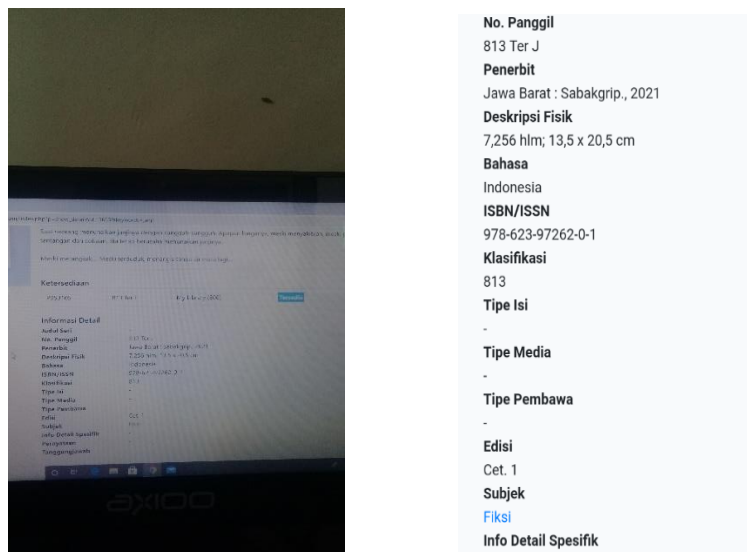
Ketersediaan

Informasi Detail

Judul Seri
No. Panggil
Penerbit
Deskripsi Fisik
Bahasa
ISBN/ISSN
Klasifikasi
Tipe Isi
Tipe Media
Tipe Pembawa
Edisi
Subjek
Info Detail Spesifik
Pernyataan
Tanggungjawab

axioo

No. Panggil
813 Ter J
Penerbit
Jawa Barat : Sabakgrip., 2021
Deskripsi Fisik
7,256 hlm; 13,5 x 20,5 cm
Bahasa
Indonesia
ISBN/ISSN
978-623-97262-0-1
Klasifikasi
813
Tipe Isi
-
Tipe Media
-
Tipe Pembawa
-
Edisi
Cet. 1
Subjek
Fiksi
Info Detail Spesifik